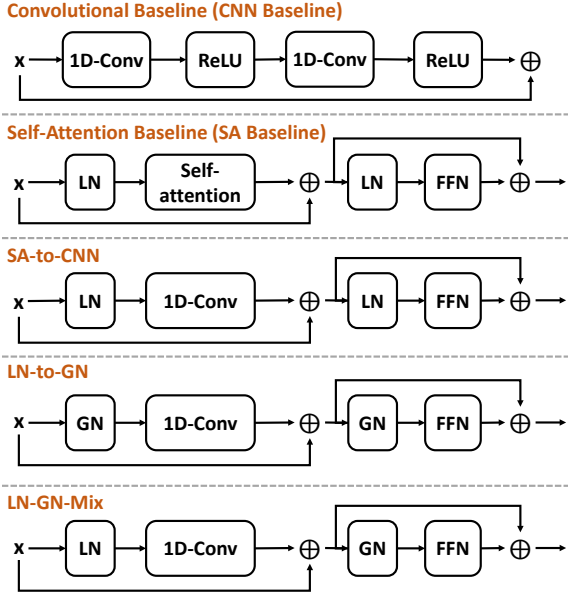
Convolutional Baseline (CNN Baseline)

x 1D-Conv ReLU 1D-Conv ReLU $\oplus$

Self-Attention Baseline (SA Baseline)

x LN Self-attention $\oplus$ LN FFN $\oplus$

SA-to-CNN

x LN 1D-Conv $\oplus$ LN FFN $\oplus$

LN-to-GN

x GN 1D-Conv $\oplus$ GN FFN $\oplus$

LN-GN-Mix

x LN 1D-Conv $\oplus$ GN FFN $\oplus$